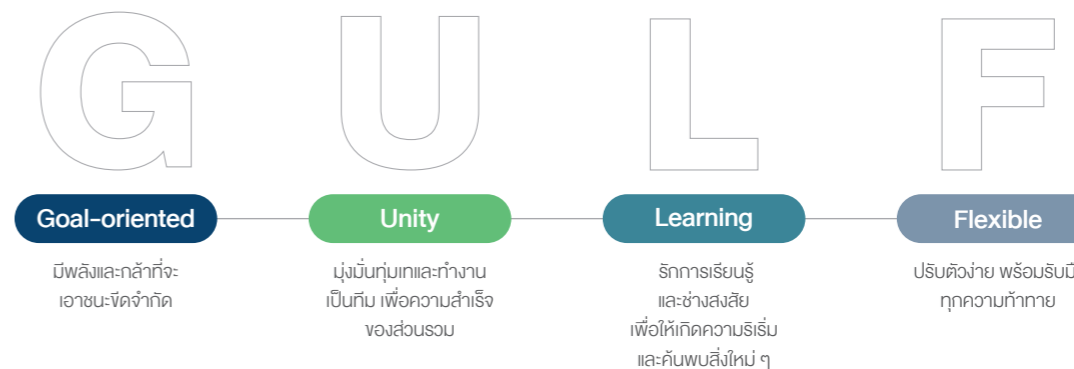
G U L F

Goal-oriented

มีพลังและกล้าที่จะ เอาชนะขีดจำกัด

Unity

มุ่งมั่นทุ่มเทและทำงาน เป็นทีม เพื่อความสำเร็จ ของส่วนรวม

Learning

รักการเรียนรู้ และช่างสงสัย เพื่อให้เกิดความริเริ่ม และค้นพบสิ่งใหม่ ๆ

Flexible

ปรับตัวง่าย พร้อมรับมื ทุกความท้าทาย